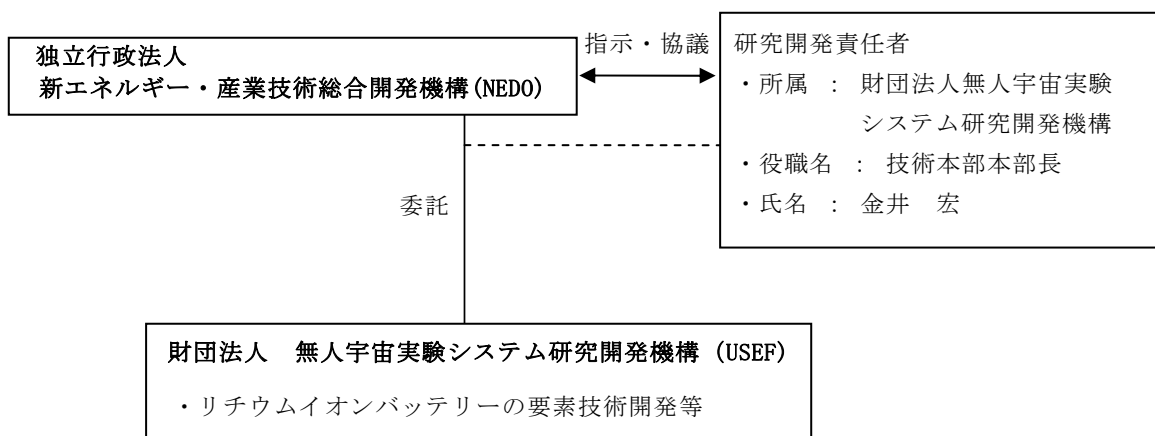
独立行政法人
新エネルギー・産業技術総合開発機構(NEDO)

指示・協議

研究開発責任者
・所属 ： 財団法人無人宇宙実験システム研究開発機構
・役職名 ： 技術本部本部長
・氏名 ： 金井　宏

委託

財団法人　無人宇宙実験システム研究開発機構（USEF)
・リチウムイオンバッテリーの要素技術開発等